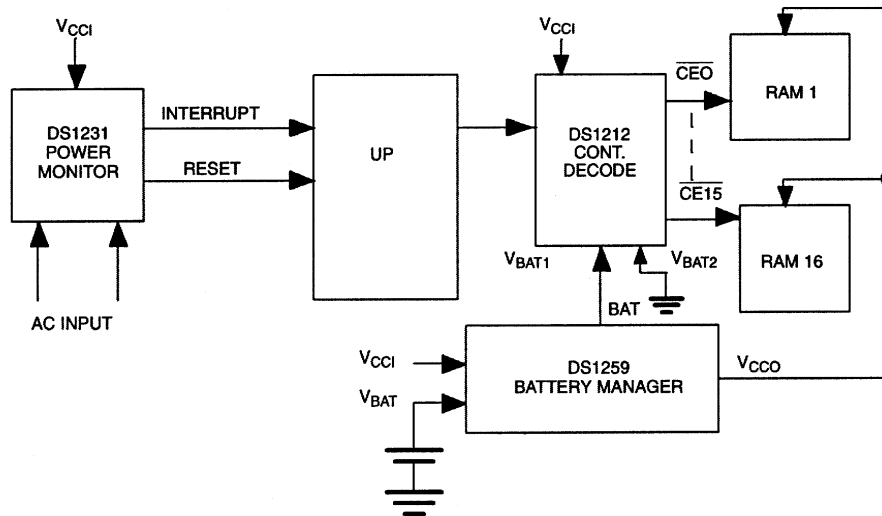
$V_{CCI}$

DS1231 POWER MONITOR

INTERRUPT

RESET

AC INPUT

UP

$V_{CCI}$

DS1212 CONT. DECODE

$\overline{CE0}$

$\overline{CE15}$

RAM 1

RAM 16

$V_{BAT1}$

$V_{BAT2}$

BAT

$V_{CCI}$

$V_{BAT}$

DS1259 BATTERY MANAGER

$V_{CCO}$